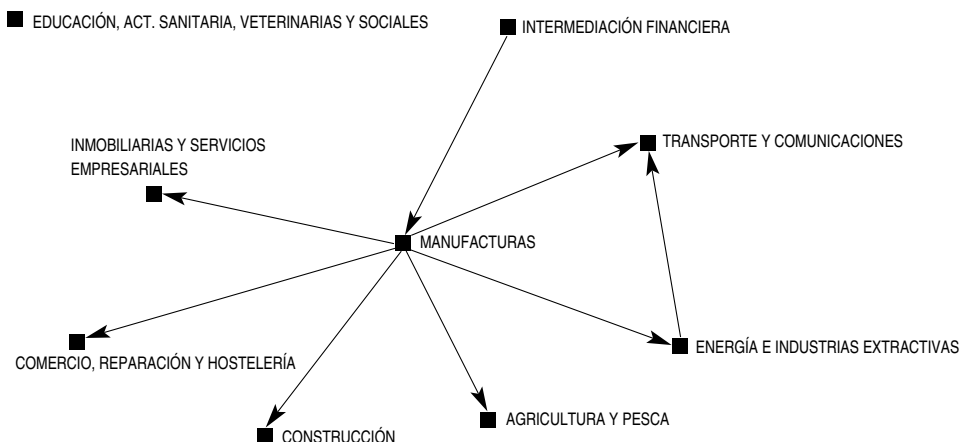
EDUCACIÓN, ACT. SANITARIA, VETERINARIAS Y SOCIALES

INTERMEDIACIÓN FINANCIERA

INMOBILIARIAS Y SERVICIOS EMPRESARIALES

TRANSPORTE Y COMUNICACIONES

MANUFACTURAS

COMERCIO, REPARACIÓN Y HOSTELERÍA

ENERGÍA E INDUSTRIAS EXTRACTIVAS

AGRICULTURA Y PESCA

CONSTRUCCIÓN